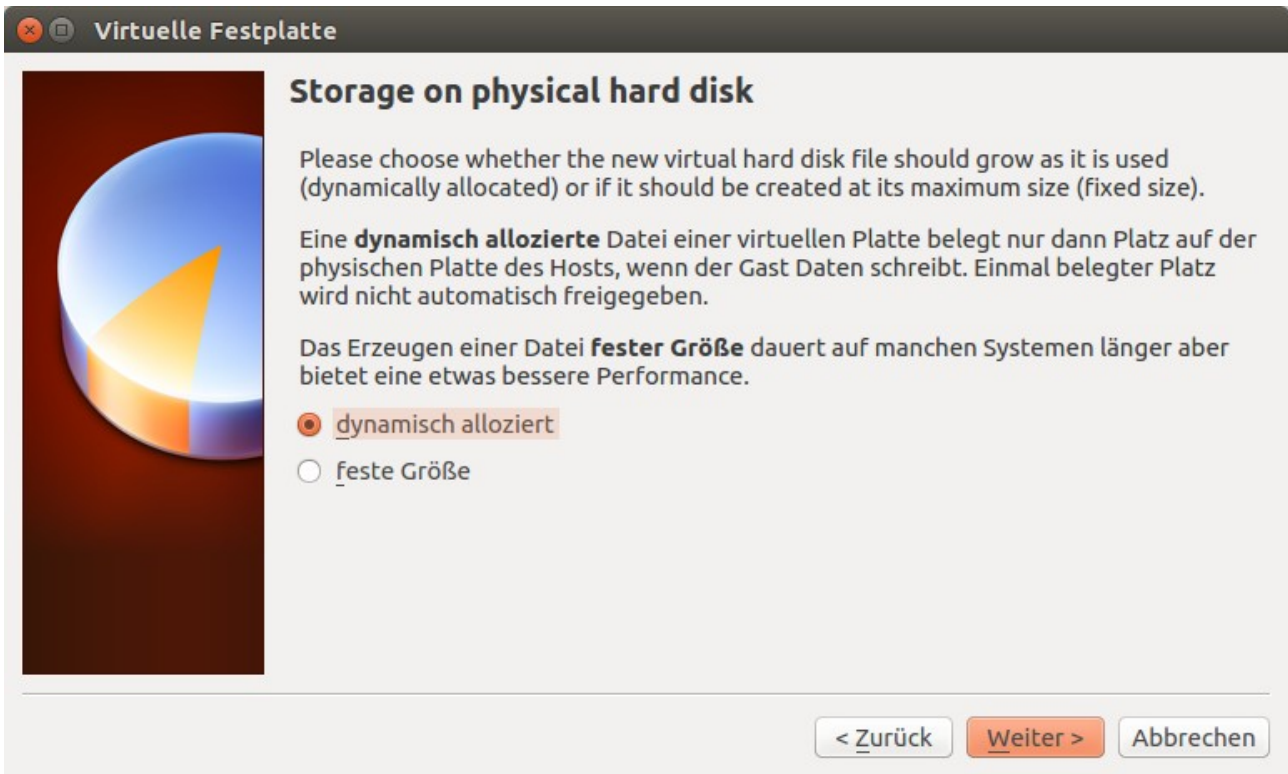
Virtuelle Festplatte

Storage on physical hard disk

Please choose whether the new virtual hard disk file should grow as it is used (dynamically allocated) or if it should be created at its maximum size (fixed size).

Eine **dynamisch allozierte** Datei einer virtuellen Platte belegt nur dann Platz auf der physischen Platte des Hosts, wenn der Gast Daten schreibt. Einmal belegter Platz wird nicht automatisch freigegeben.

Das Erzeugen einer Datei **fester Größe** dauert auf manchen Systemen länger aber bietet eine etwas bessere Performance.

dynamisch alloziert

feste Größe

< Zurück

Weiter >

Abbrechen